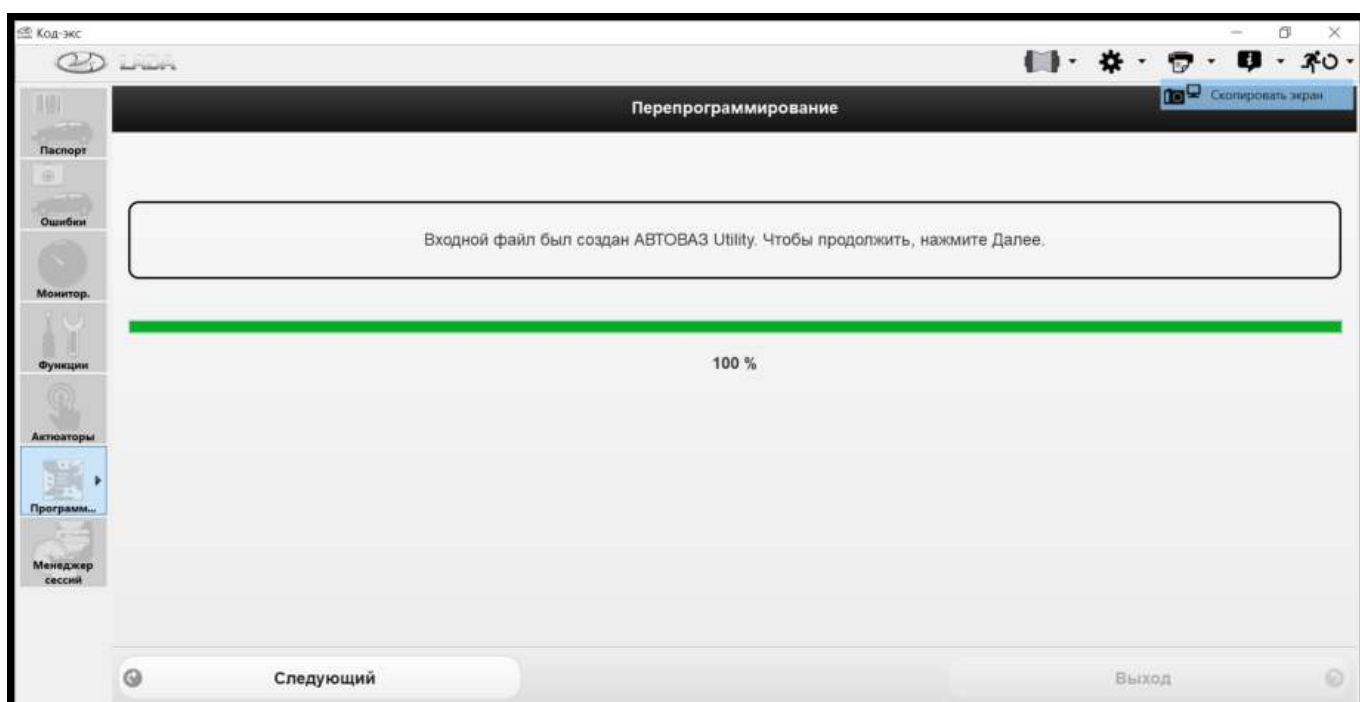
Код-экс

LADA

Скопировать экран

Перепрограммирование

Паспорт

Ошибки

Монитор.

Функции

Актюаторы

Программ...

Менеджер сессий

Входной файл был создан АВТОВАЗ Utility. Чтобы продолжить, нажмите Далее.

100 %

Следующий

Выход